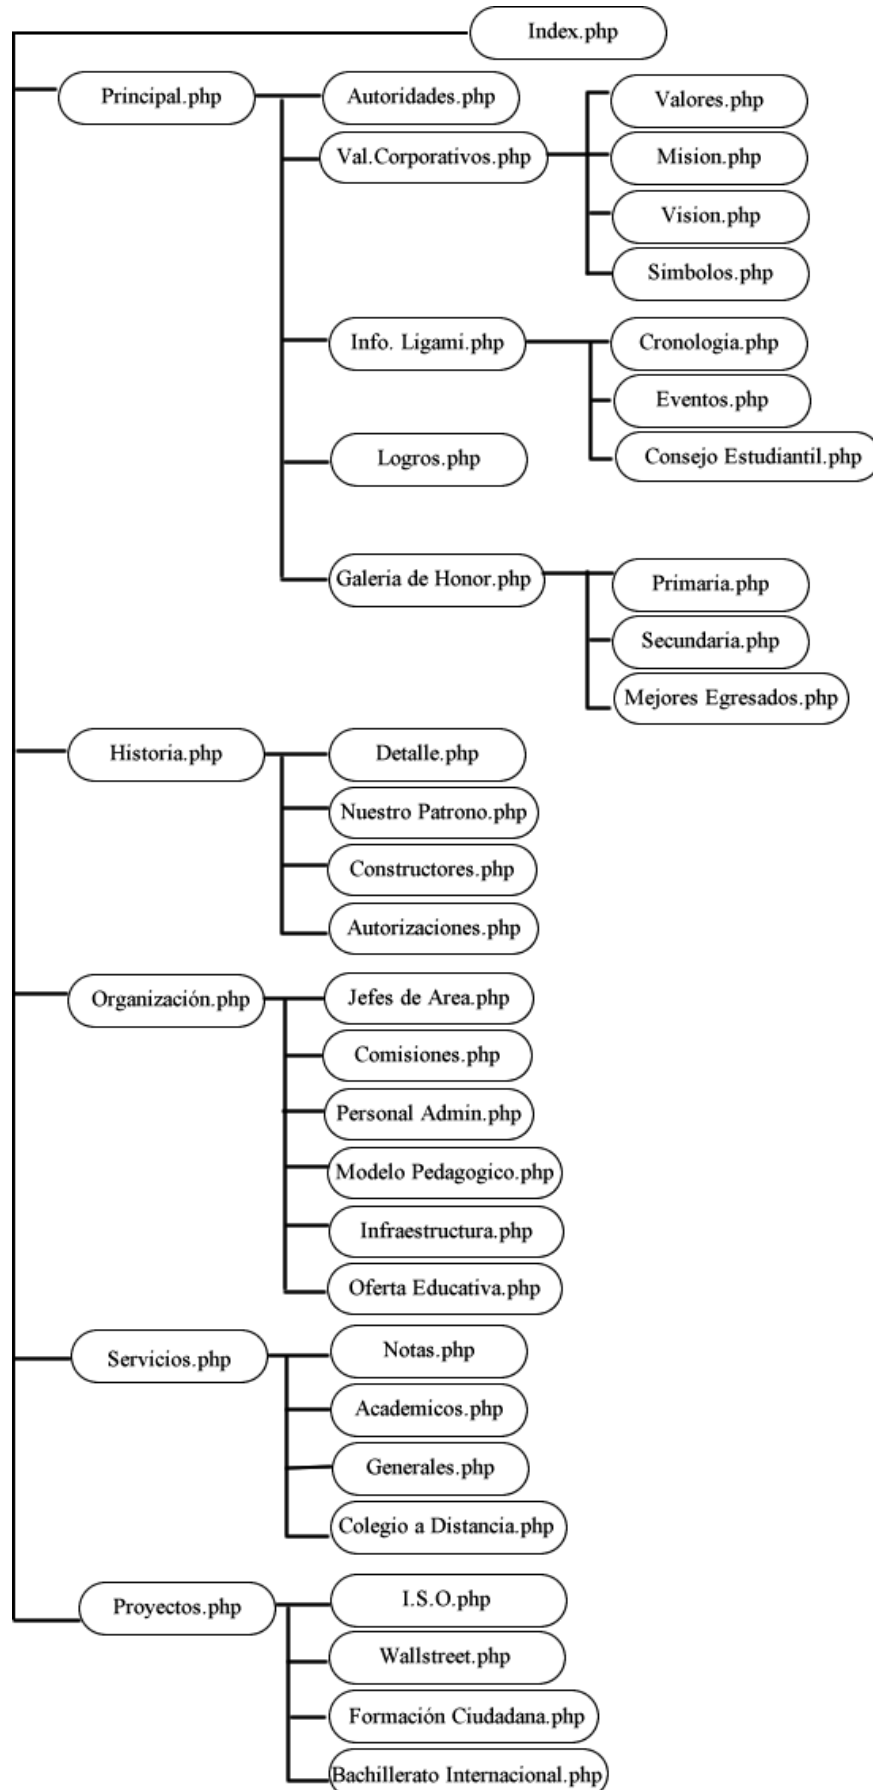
Index.php

Principal.php
Autoridades.php
Val.Corporativos.php
Valores.php
Mision.php
Vision.php
Simbolos.php
Info. Ligami.php
Cronologia.php
Eventos.php
Consejo Estudiantil.php
Logros.php
Galeria de Honor.php
Primaria.php
Secundaria.php
Mejores Egresados.php

Historia.php
Detalle.php
Nuestro Patrono.php
Constructores.php
Autorizaciones.php

Organización.php
Jefes de Area.php
Comisiones.php
Personal Admin.php
Modelo Pedagogico.php
Infraestructura.php
Oferta Educativa.php

Servicios.php
Notas.php
Academicos.php
Generales.php
Colegio a Distancia.php

Proyectos.php
I.S.O.php
Wallstreet.php
Formación Ciudadana.php
Bachillerato Internacional.php